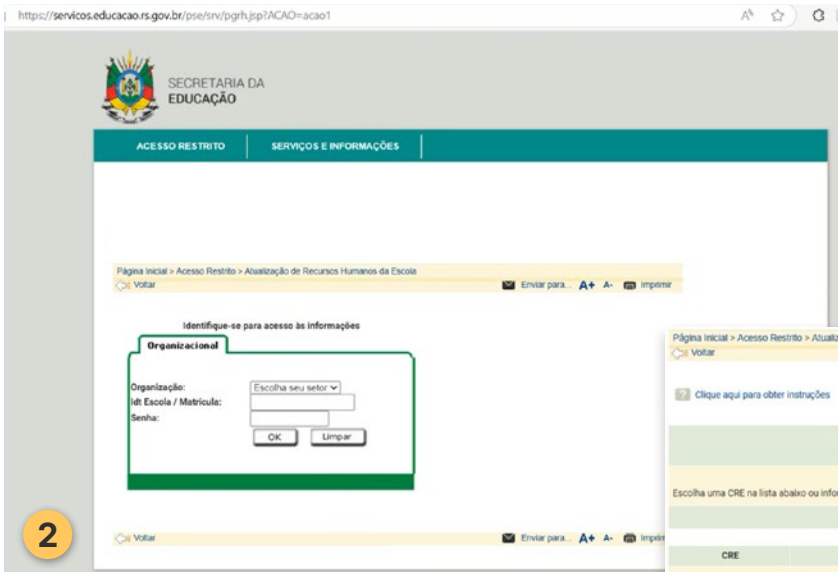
https://servicos.educacao.rs.gov.br/pse/srv/pgrh.jsp?ACAO=acao1

SECRETARIA DA EDUCAÇÃO

ACESSO RESTRITO | SERVIÇOS E INFORMAÇÕES

Página Inicial > Acesso Restrito > Atualização de Recursos Humanos da Escola

Voltar

Enviar para... A+ A- Imprimir

Identifique-se para acesso às informações

Organizacional

Organização: Escolha seu setor

Idt Escola / Matrícula:

Senha:

OK Limpar

Voltar

Enviar para... A+ A- Imprimir

Página Inicial > Acesso Restrito > Atuali

Voltar

Clique aqui para obter instruções

Escolha uma CRE na lista abaixo ou infor

CRE

2